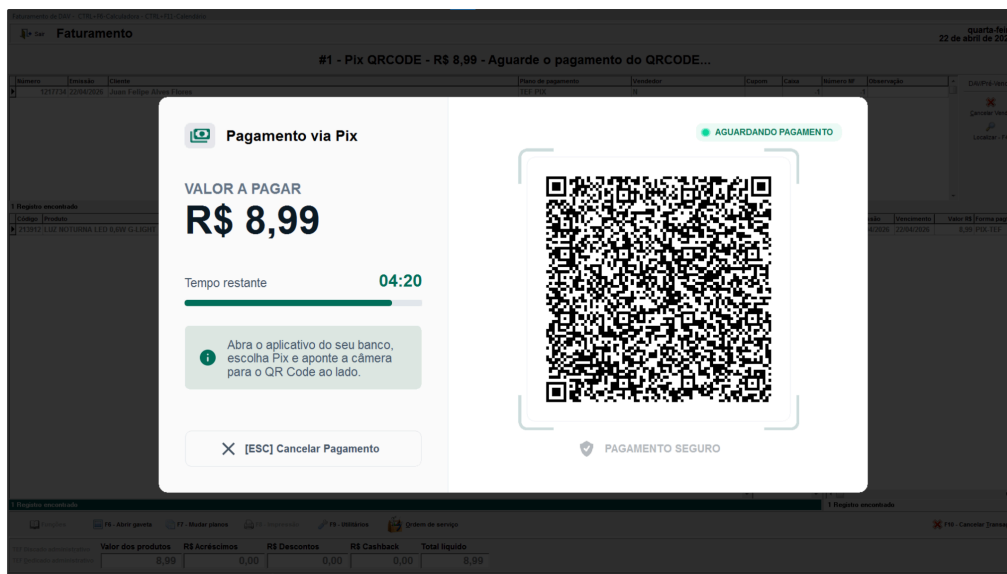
Faturamento

quarta-feira
22 de abril de 202

#1 - Pix QRCODE - R$ 8,99 - Aguarde o pagamento do QRCODE...

Pagamento via Pix

AGUARDANDO PAGAMENTO

VALOR A PAGAR
R$ 8,99

Tempo restante 04:20

Abra o aplicativo do seu banco, escolha Pix e aponte a câmera para o QR Code ao lado.

[ESC] Cancelar Pagamento

PAGAMENTO SEGURO

1 Registro encontrado

F6 - Abrir gaveta  F7 - Mudar planos  F9 - Utilitários  Ordem de serviço

F10 - Cancelar [transação]

| Valor dos produtos | R$ Acréscimos | R$ Descontos | R$ Cashback | Total líquido |
|---|---|---|---|---|
| 8,99 | 0,00 | 0,00 | 0,00 | 8,99 |